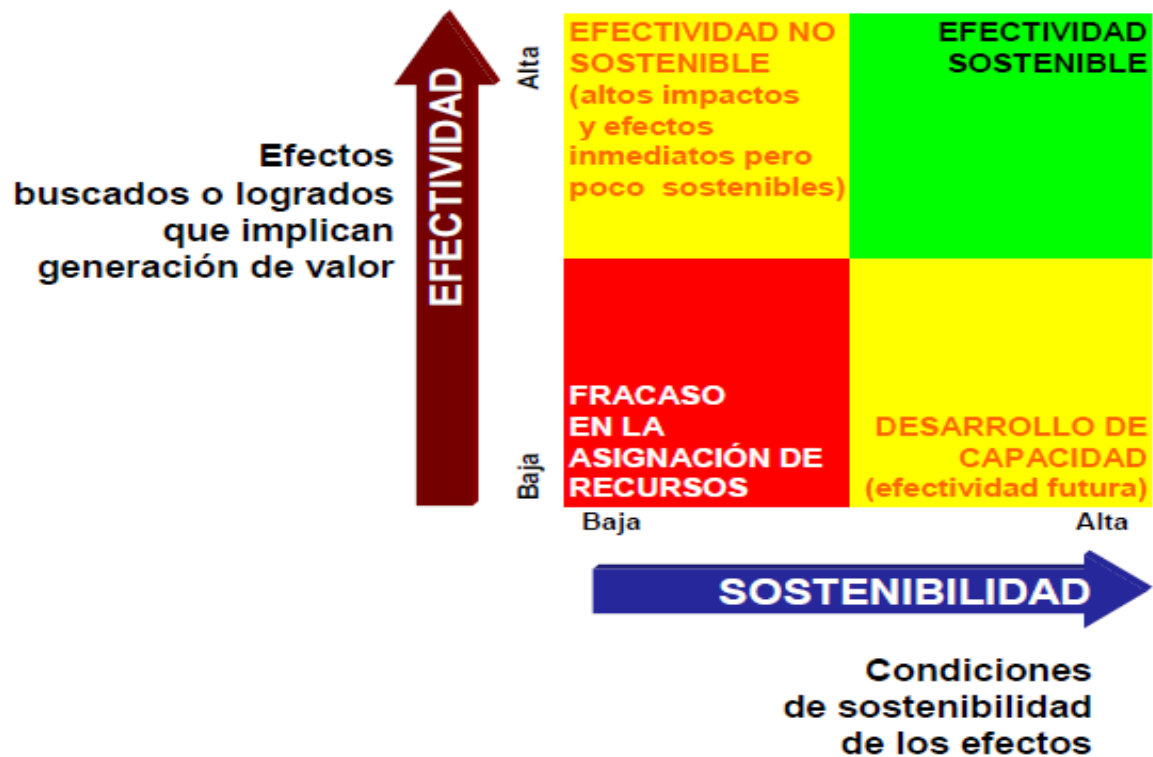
Efectos buscados o logrados que implican generación de valor

EFECTIVIDAD

Alta

Baja

EFECTIVIDAD NO SOSTENIBLE (altos impactos y efectos inmediatos pero poco sostenibles)

EFECTIVIDAD SOSTENIBLE

FRACASO EN LA ASIGNACIÓN DE RECURSOS

DESARROLLO DE CAPACIDAD (efectividad futura)

Baja

Alta

SOSTENIBILIDAD

Condiciones de sostenibilidad de los efectos